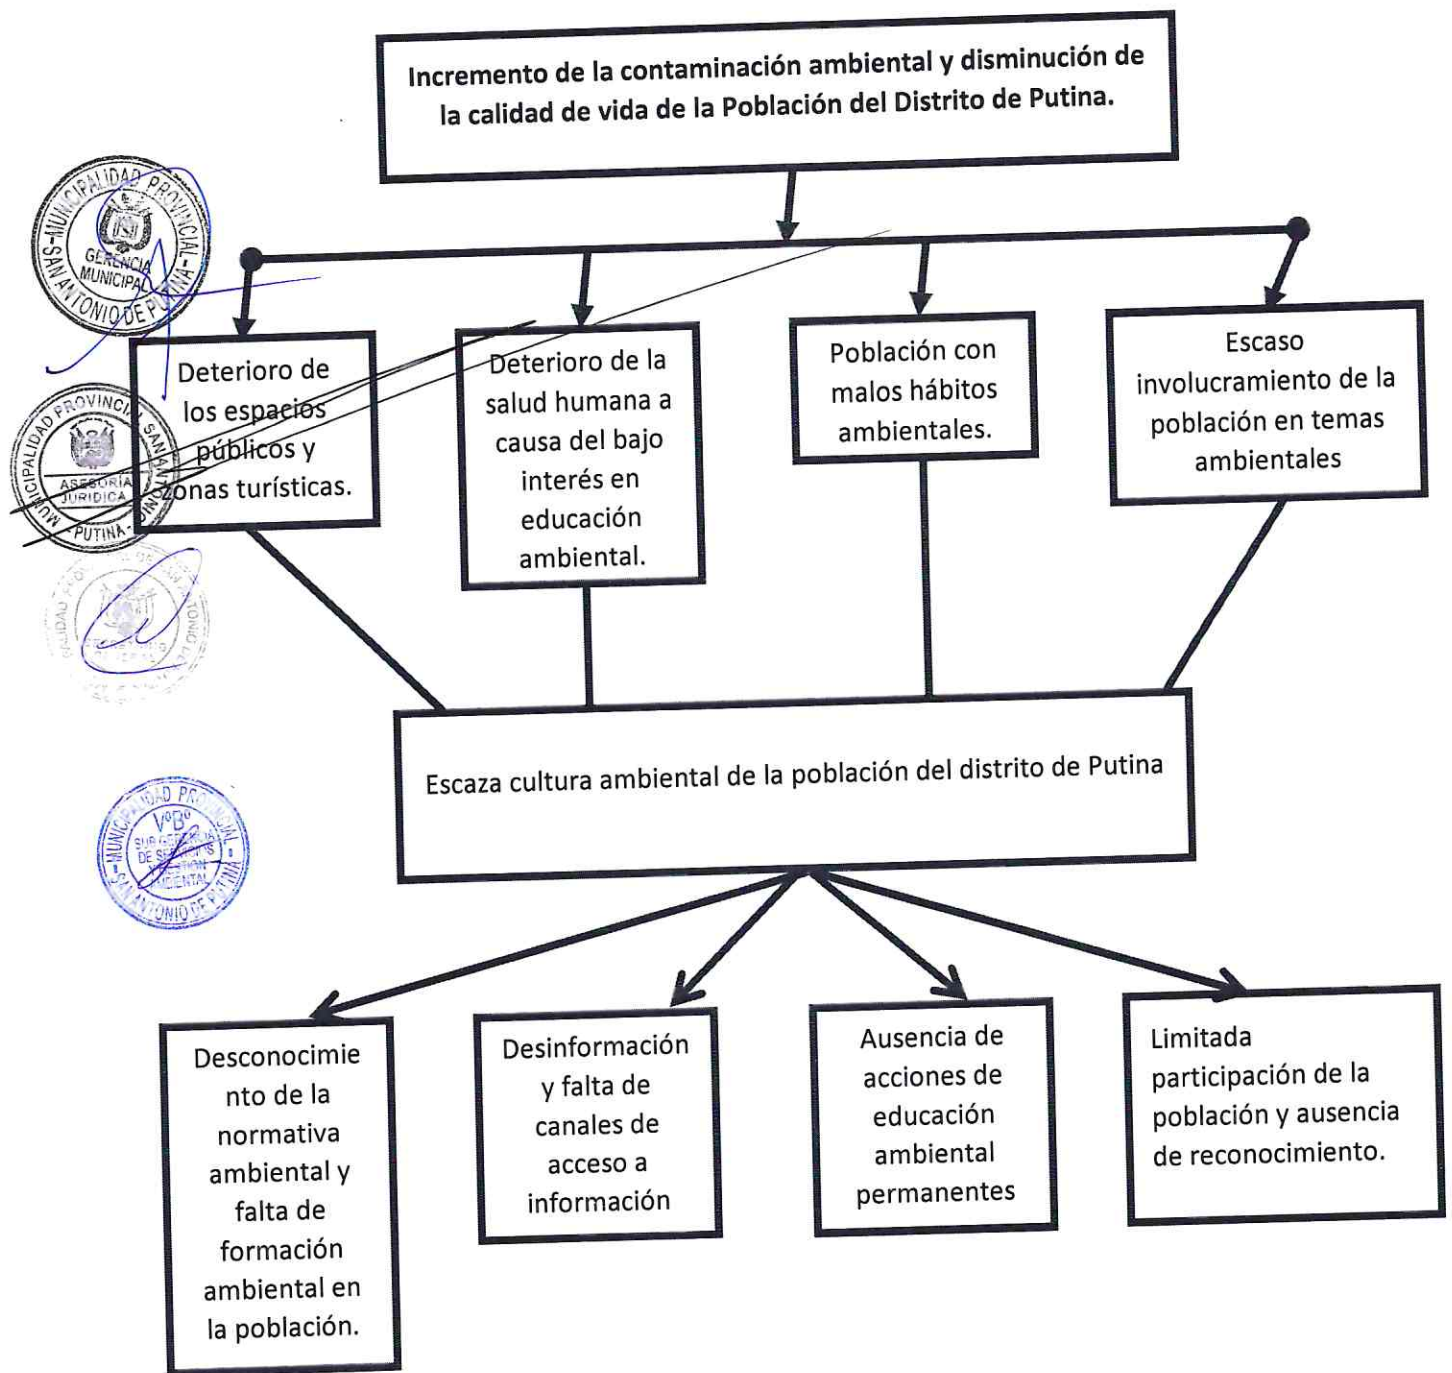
Incremento de la contaminación ambiental y disminución de la calidad de vida de la Población del Distrito de Putina.

MUNICIPALIDAD PROVINCIAL SAN ANTONIO DE PUTINA GERENCIA MUNICIPAL

Deterioro de los espacios públicos y zonas turísticas.

Deterioro de la salud humana a causa del bajo interés en educación ambiental.

Población con malos hábitos ambientales.

Escaso involucramiento de la población en temas ambientales

MUNICIPALIDAD PROVINCIAL SAN ANTONIO DE PUTINA ASESORÍA JURÍDICA

Escaza cultura ambiental de la población del distrito de Putina

MUNICIPALIDAD PROVINCIAL SAN ANTONIO DE PUTINA V°B° SUB GERENCIA DE SERVICIOS Y GESTIÓN AMBIENTAL

Desconocimiento de la normativa ambiental y falta de formación ambiental en la población.

Desinformación y falta de canales de acceso a información

Ausencia de acciones de educación ambiental permanentes

Limitada participación de la población y ausencia de reconocimiento.